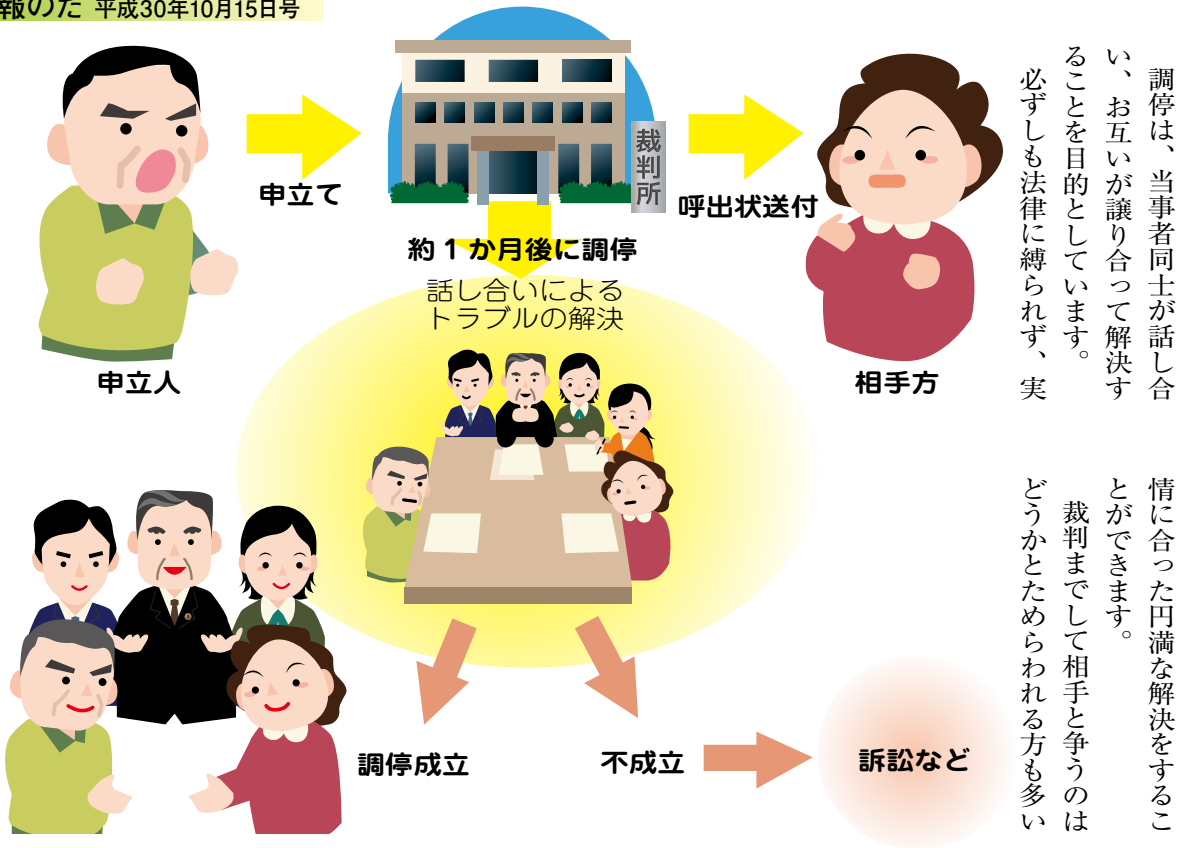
報のた 平成30年10月15日号

申立て

裁判所

呼出状送付

申立人

相手方

約１か月後に調停

話し合いによるトラブルの解決

調停成立

不成立

訴訟など

調停は、当事者同士が話し合い、お互いが譲り合って解決することを目的としています。必ずしも法律に縛られず、実情に合った円満な解決をすることができます。

裁判までして相手と争うのはどうかとためらわれる方も多い